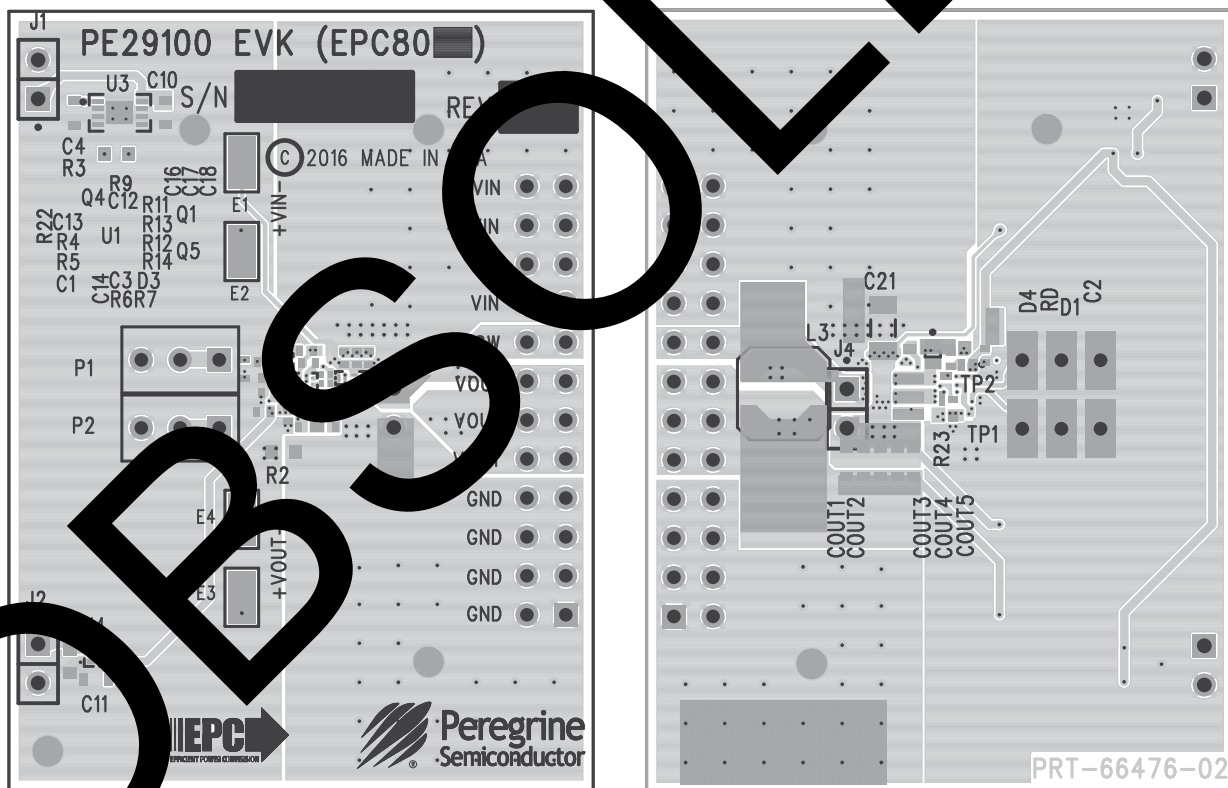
J1
PE29100 EVK (EPC80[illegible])
U3 C10
S/N
REV
C4
R3
©2016 MADE IN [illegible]A
R9
Q4 C12 R11 C16 C17 C18
R22 C13 R13 Q1
R4 U1 R12 Q5
R5 R14
C1 C14 C3 D3
R6 R7
E1
+VIN−
E2
VIN
VIN
VIN
VIN
SW
VOUT
VOUT
VOUT
P1
P2
R2
E4
+VOUT−
E3
GND
GND
GND
GND
J2
C11
EPC
Peregrine Semiconductor
C21
L3
J4
D4 RD D1 C2
TP2
TP1
R23
COUT1 COUT2
COUT3 COUT4 COUT5
PRT−66476−02